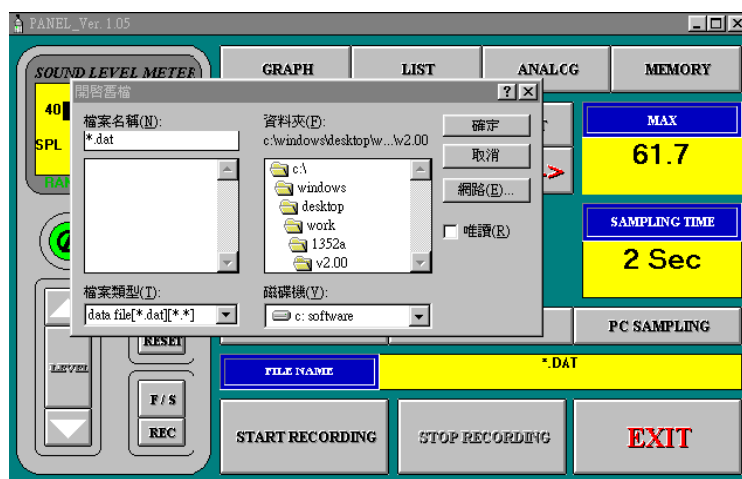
PANEL_Ver. 1.05

SOUND LEVEL METER

40

SPL

HAN

GRAPH

LIST

ANALOG

MEMORY

開啟舊檔

檔案名稱(N):

*.dat

資料夾(F):

c:\windows\desktop\w...\v2.00

c:\

windows

desktop

work

1352a

v2.00

確定

取消

網路(E)...

唯讀(R)

檔案類型(T):

data file[*.dat][*.*]

磁碟機(V):

c: software

MAX

61.7

SAMPLING TIME

2 Sec

PC SAMPLING

LEVEL

RESET

F/S

REC

FILE NAME

*.DAT

START RECORDING

STOP RECORDING

EXIT